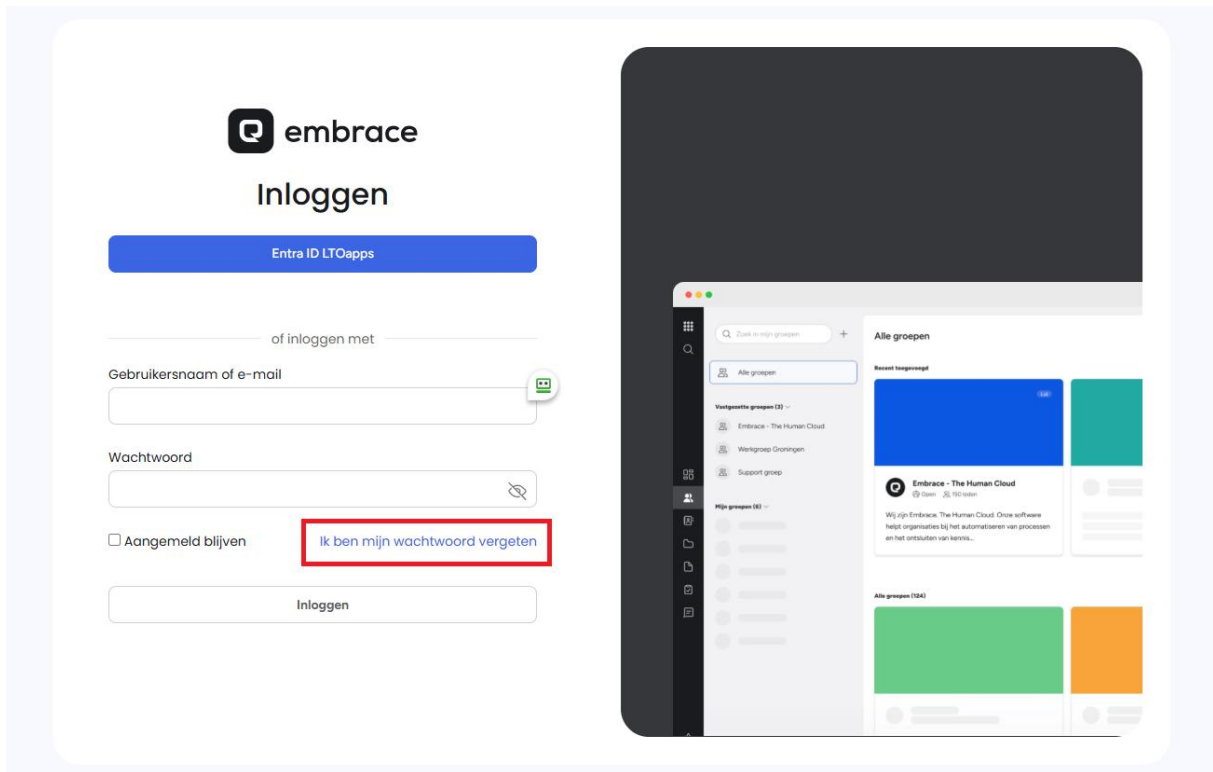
embrace

Inloggen

Entra ID LTOapps

of inloggen met

Gebruikersnaam of e-mail

Wachtwoord

☐ Aangemeld blijven

Ik ben mijn wachtwoord vergeten

Inloggen

Zoek in mijn groepen

Alle groepen

Vastgezette groepen (3)

Embrace - The Human Cloud

Werkgroep Groningen

Support groep

Mijn groepen (6)

Alle groepen

Recent toegevoegd

Lid

Embrace - The Human Cloud

Open 150 leden

Wij zijn Embrace. The Human Cloud. Onze software helpt organisaties bij het automatiseren van processen en het ontsluiten van kennis...

Alle groepen (124)